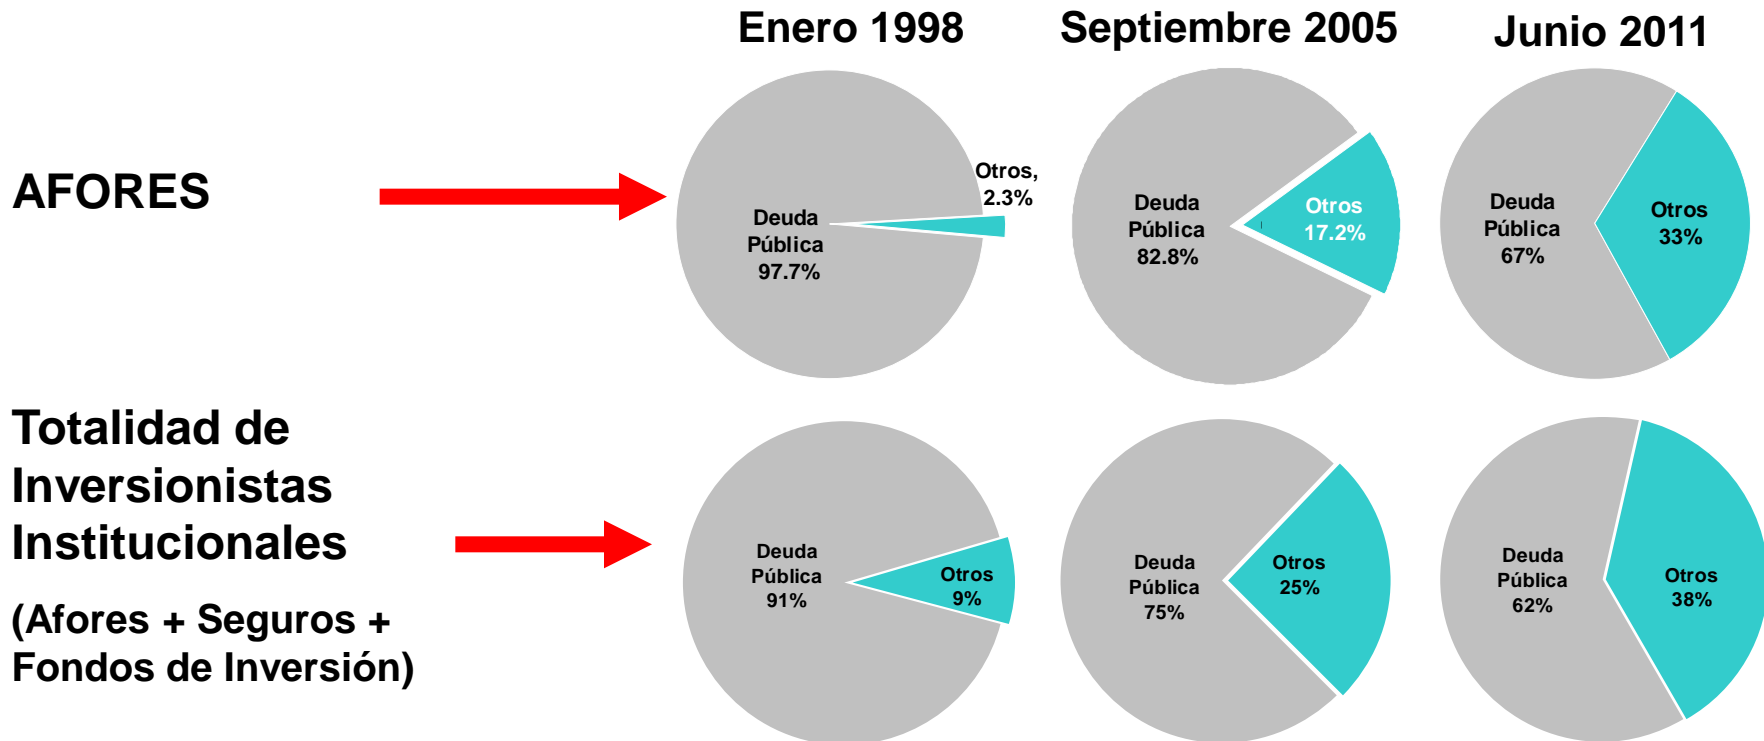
Enero 1998

Septiembre 2005

Junio 2011

AFORES

Deuda Pública 97.7%

Otros, 2.3%

Deuda Pública 82.8%

Otros 17.2%

Deuda Pública 67%

Otros 33%

Totalidad de Inversionistas Institucionales

(Afores + Seguros + Fondos de Inversión)

Deuda Pública 91%

Otros 9%

Deuda Pública 75%

Otros 25%

Deuda Pública 62%

Otros 38%